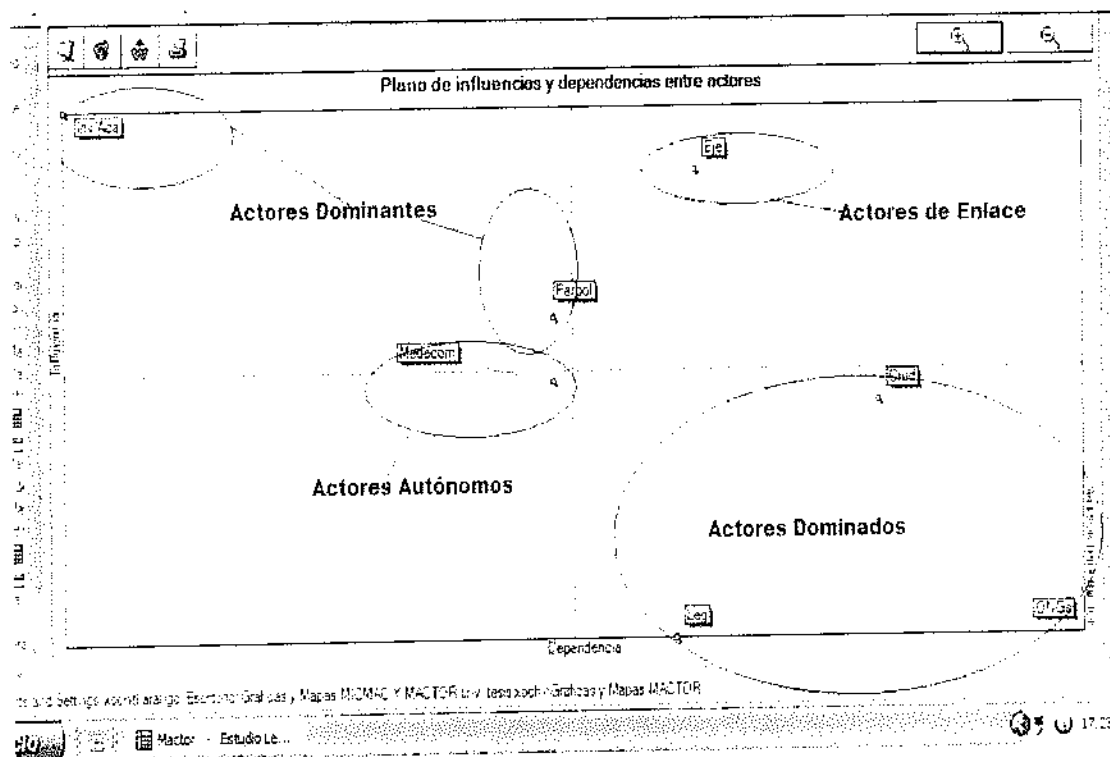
Plano de influencias y dependencias entre actores

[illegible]

Eje

Actores Dominantes

Actores de Enlace

Farbol

Influencia

Medecom

Ciud

Actores Autónomos

Actores Dominados

Leg

OrgSs

Dependencia

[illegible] and Settings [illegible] Escritorio\Graficas y Mapas MICMAC Y MACTOR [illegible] Graficas y Mapas MACTOR

Mactor - Estudio Le...

17:2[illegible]